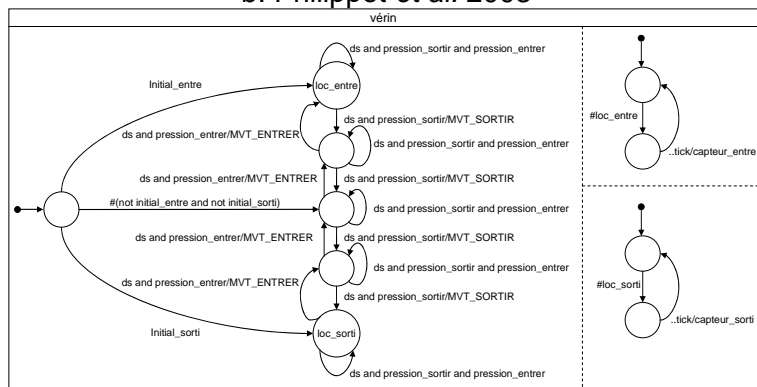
b. Philippot et al. 2005

vérin

ds and pression_sortir and pression_entrer

Initial_entre

loc_entre

ds and pression_sortir/MVT_SORTIR

ds and pression_entrer/MVT_ENTRER

ds and pression_sortir and pression_entrer

ds and pression_entrer/MVT_ENTRER

ds and pression_sortir/MVT_SORTIR

#(not initial_entre and not initial_sorti)

ds and pression_sortir and pression_entrer

ds and pression_entrer/MVT_ENTRER

ds and pression_sortir/MVT_SORTIR

ds and pression_sortir and pression_entrer

ds and pression_entrer/MVT_ENTRER

ds and pression_sortir/MVT_SORTIR

Initial_sorti

loc_sorti

ds and pression_sortir and pression_entrer

#loc_entre

..tick/capteur_entre

#loc_sorti

..tick/capteur_sorti